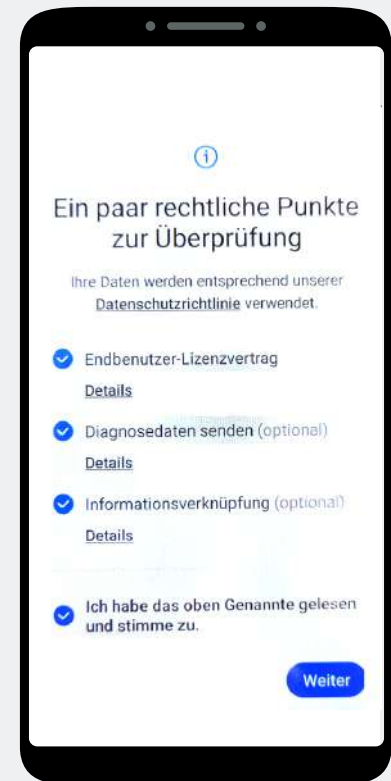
Ein paar rechtliche Punkte zur Überprüfung

Ihre Daten werden entsprechend unserer Datenschutzrichtlinie verwendet.

Endbenutzer-Lizenzvertrag

Details

Diagnosedaten senden (optional)

Details

Informationsverknüpfung (optional)

Details

Ich habe das oben Genannte gelesen und stimme zu.

Weiter